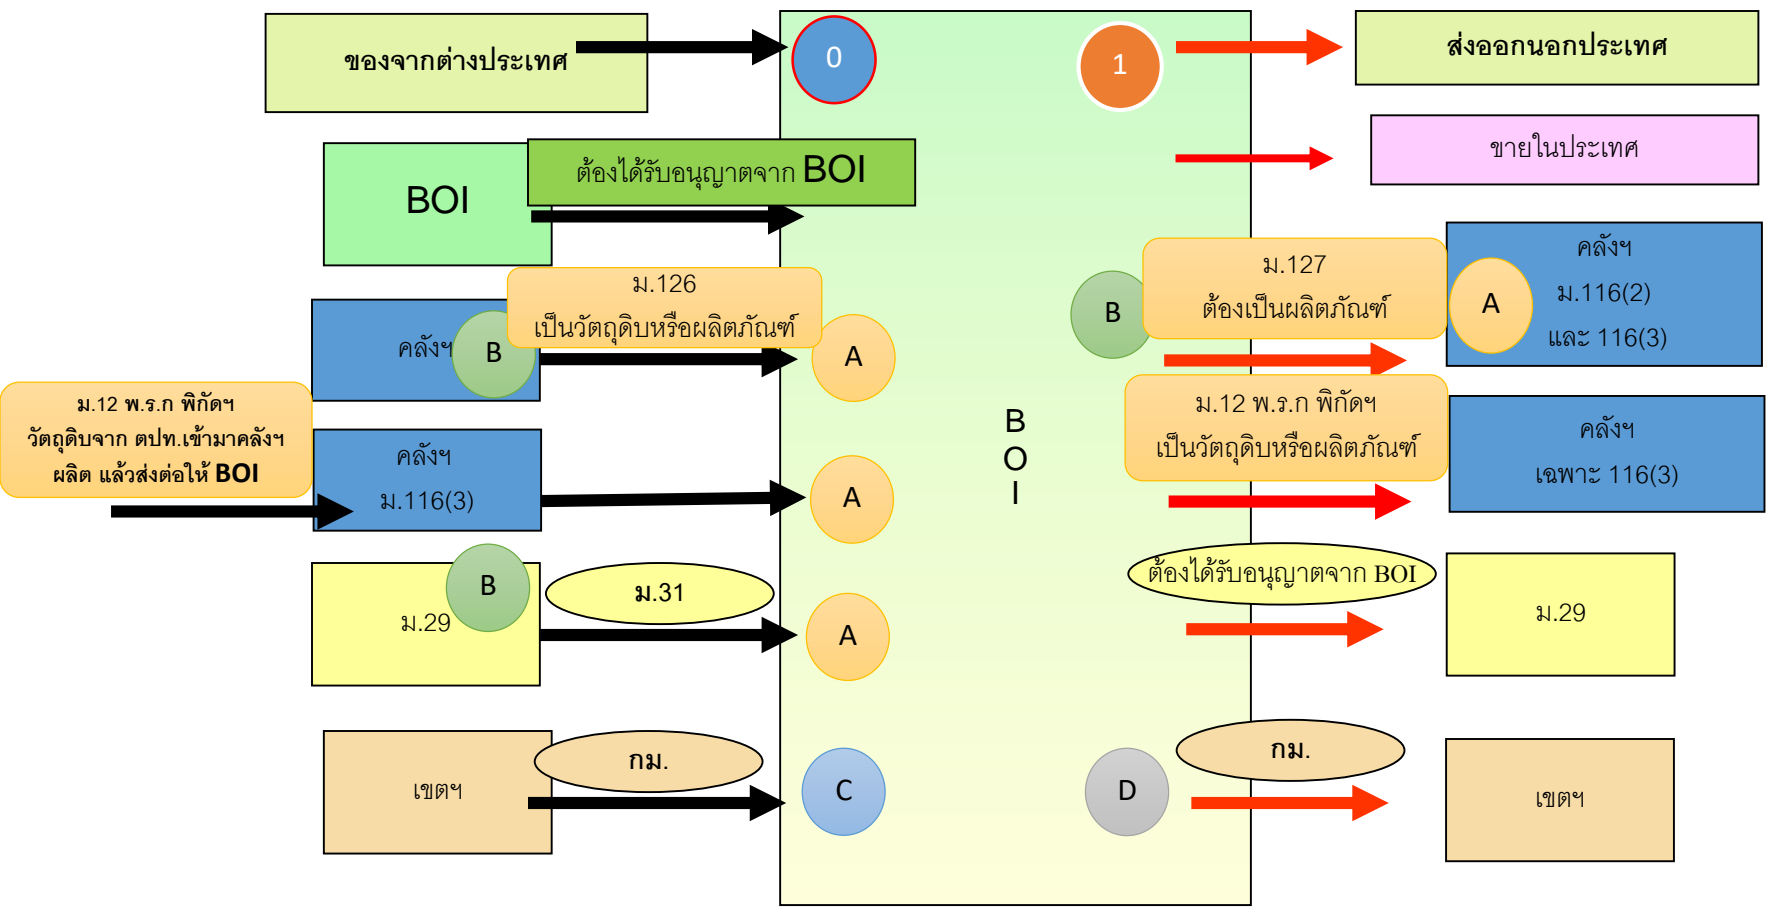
ของจากต่างประเทศ

0

1

ส่งออกนอกประเทศ

BOI

ต้องได้รับอนุญาตจาก BOI

ขายในประเทศ

ม.126
เป็นวัตถุดิบหรือผลิตภัณฑ์

คลังฯ

B

A

B

ม.127
ต้องเป็นผลิตภัณฑ์

คลังฯ
ม.116(2)
และ 116(3)

A

ม.12 พ.ร.ก พิกัดฯ
วัตถุดิบจาก ตปท.เข้ามาคลังฯ
ผลิต แล้วส่งต่อให้ BOI

คลังฯ
ม.116(3)

A

B
O
I

ม.12 พ.ร.ก พิกัดฯ
เป็นวัตถุดิบหรือผลิตภัณฑ์

คลังฯ
เฉพาะ 116(3)

B

ม.29

ม.31

A

ต้องได้รับอนุญาตจาก BOI

ม.29

เขตฯ

กม.

C

D

กม.

เขตฯ